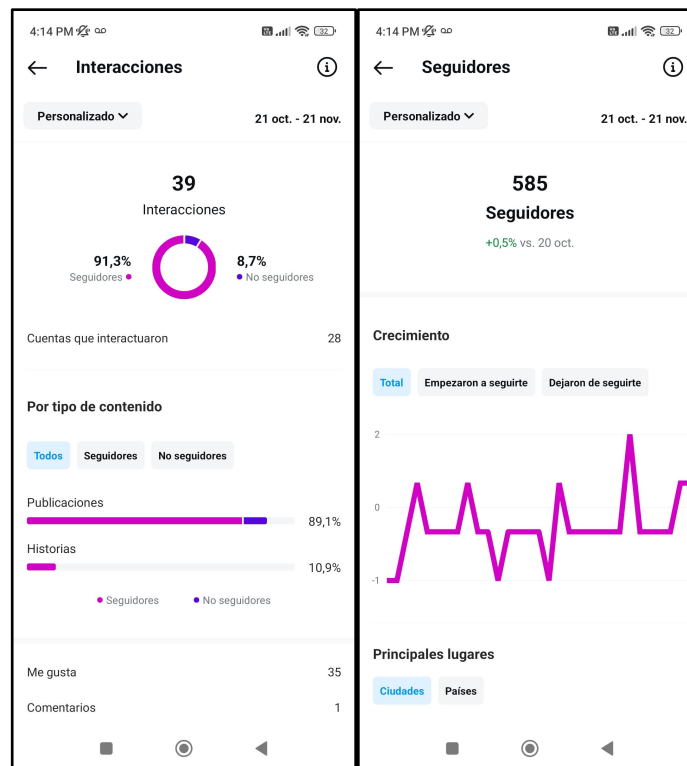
4:14 PM

Interacciones

Personalizado

21 oct. - 21 nov.

39

Interacciones

91,3%
Seguidores

8,7%
No seguidores

Cuentas que interactuaron 28

Por tipo de contenido

Todos Seguidores No seguidores

Publicaciones
89,1%

Historias
10,9%

Seguidores No seguidores

Me gusta 35

Comentarios 1

4:14 PM

Seguidores

Personalizado

21 oct. - 21 nov.

585

Seguidores

+0,5% vs. 20 oct.

Crecimiento

Total Empezaron a seguirte Dejaron de seguirte

2

0

-1

Principales lugares

Ciudades Países